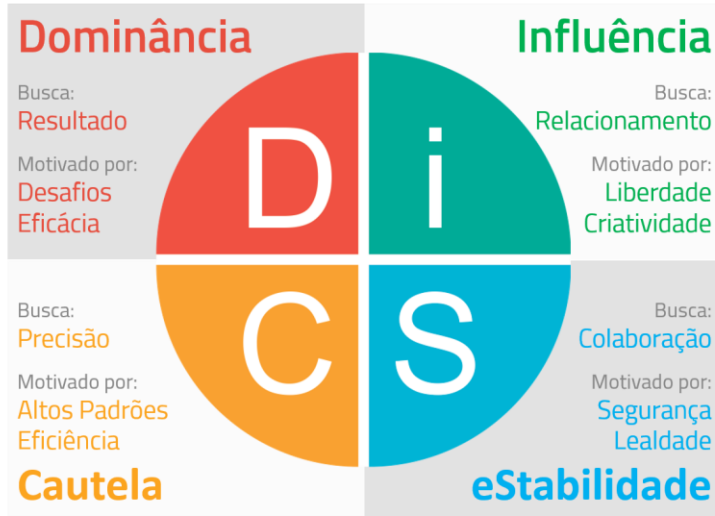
Dominância

Busca:
Resultado

Motivado por:
Desafios
Eficácia

Influência

Busca:
Relacionamento

Motivado por:
Liberdade
Criatividade

D

i

C

S

Busca:
Precisão

Motivado por:
Altos Padrões
Eficiência

Cautela

Busca:
Colaboração

Motivado por:
Segurança
Lealdade

eStabilidade